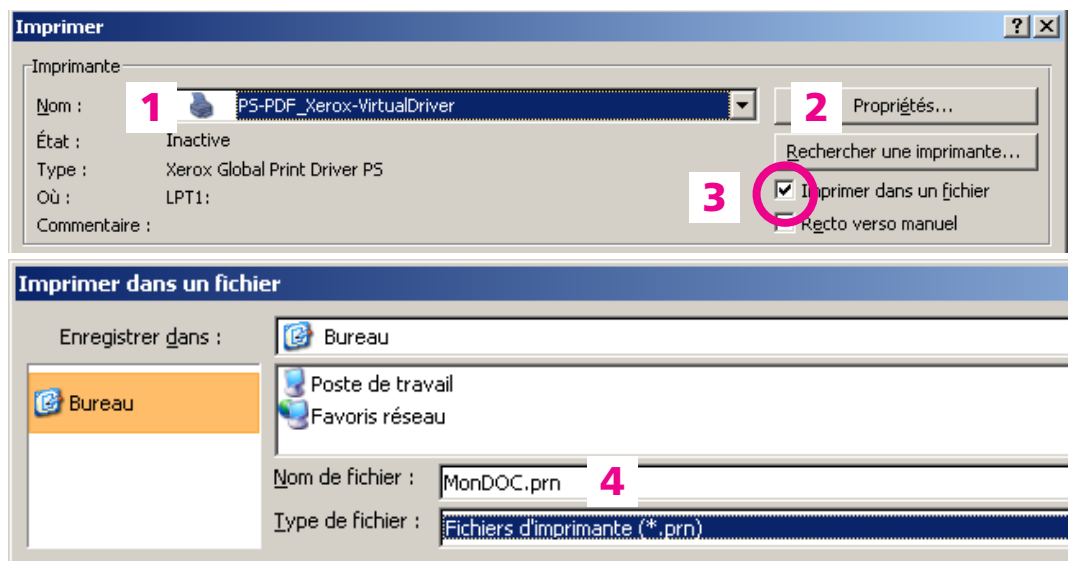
Imprimer
? X
Imprimante
Nom :
1
PS-PDF_Xerox-VirtualDriver
2
Propriétés...
État :
Inactive
Rechercher une imprimante...
Type :
Xerox Global Print Driver PS
Où :
LPT1:
3
Imprimer dans un fichier
Commentaire :
Recto verso manuel

Imprimer dans un fichier
Enregistrer dans :
Bureau
Bureau
Poste de travail
Favoris réseau
Nom de fichier :
MonDOC.prn
4
Type de fichier :
Fichiers d'imprimante (*.prn)